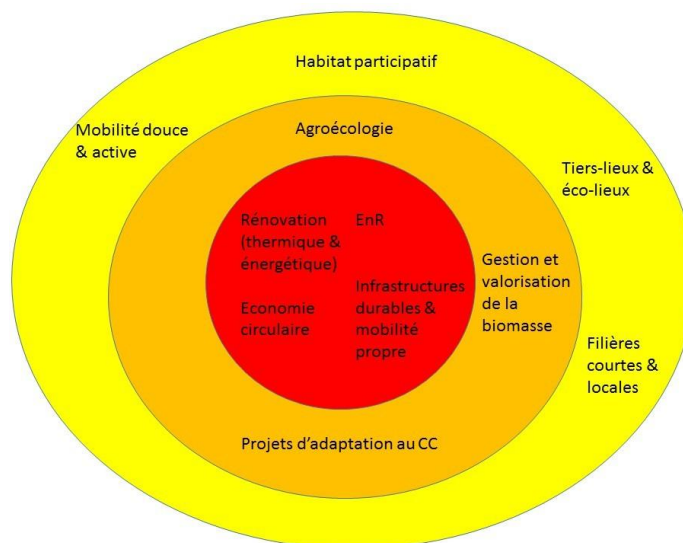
Habitat participatif

Mobilité douce & active

Tiers-lieux & éco-lieux

Filières courtes & locales

Agroécologie

Gestion et valorisation de la biomasse

Projets d'adaptation au CC

Rénovation (thermique & énergétique)

EnR

Economie circulaire

Infrastructures durables & mobilité propre